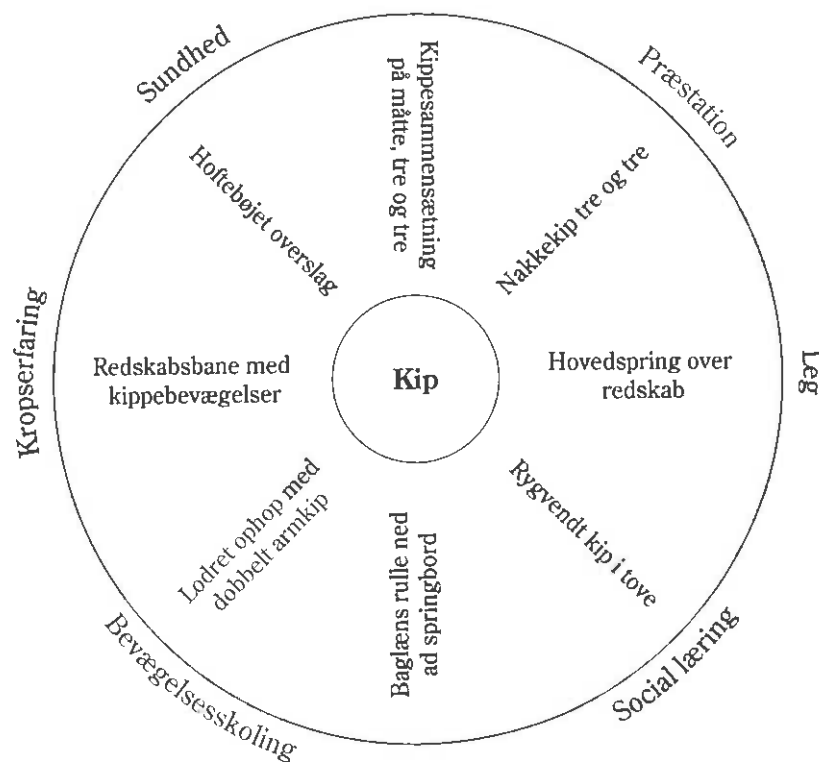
Sundhed

Præstation

Leg

Social læring

Bevægelsesskoling

Kropserfaring

Kippesammensætning på måtte, tre og tre

Nakkekip tre og tre

Hovedspring over redskab

Rygvendt kip i tove

Baglæns rulle ned ad springbord

Lodret ophop med dobbelt armkip

Redskabsbane med kippebevægelser

Hoftebøjet overslag

Kip